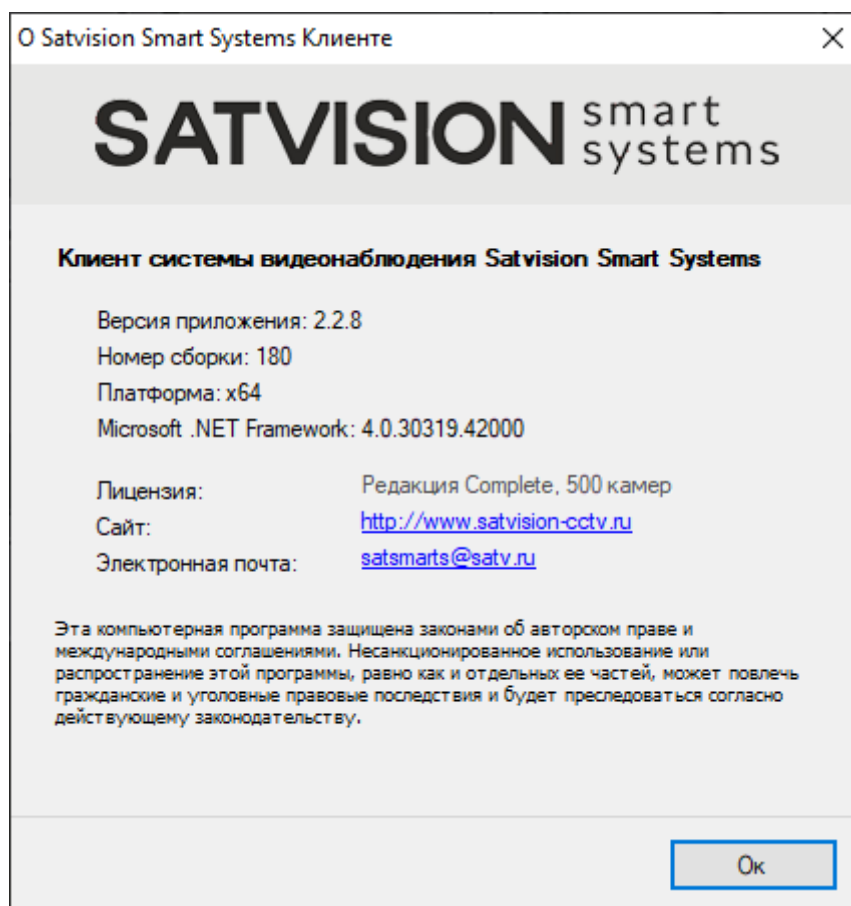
О Satvision Smart Systems Клиенте

×

SATVISION smart systems

Клиент системы видеонаблюдения Satvision Smart Systems

Версия приложения: 2.2.8
Номер сборки: 180
Платформа: x64
Microsoft .NET Framework: 4.0.30319.42000

| Лицензия: | Редакция Complete, 500 камер |
|---|---|
| Сайт: | http://www.satvision-cctv.ru |
| Электронная почта: | satsmarts@satv.ru |

Эта компьютерная программа защищена законами об авторском праве и международными соглашениями. Несанкционированное использование или распространение этой программы, равно как и отдельных ее частей, может повлечь гражданские и уголовные правовые последствия и будет преследоваться согласно действующему законодательству.

Ок